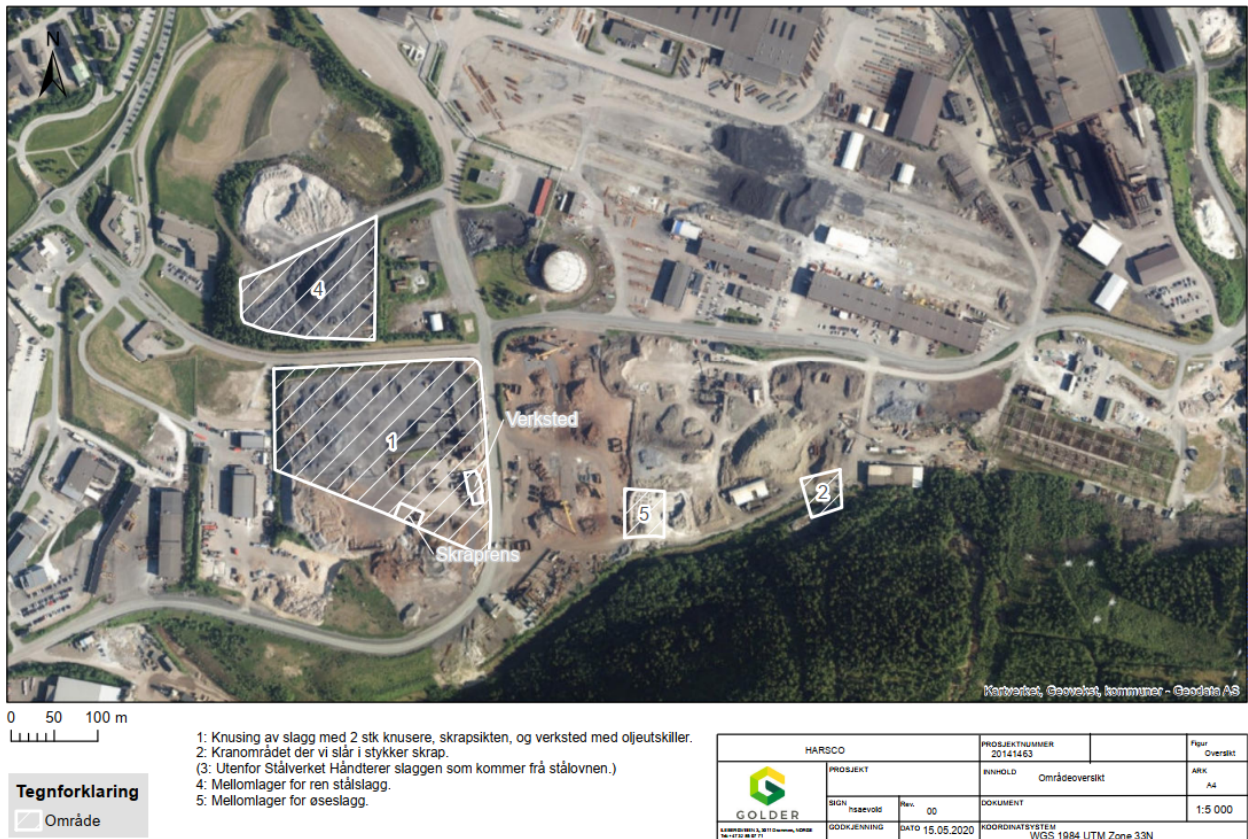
N

4

Verksted

1

5

2

Skraprens

Kartverket, Geovekst, kommuner - Geodata AS

0 50 100 m

1: Knusing av slagg med 2 stk knusere, skrapsikten, og verksted med oljeutskiller.
2: Kranområdet der vi slår i stykker skrap.
(3: Utenfor Stålverket Håndterer slaggen som kommer frå stålovnen.)
4: Mellomlager for ren stålslagg.
5: Mellomlager for øseslagg.

Tegnforklaring
Område

| HARSCO | | PROSJEKTNUMMER 20141463 | | Figur Oversikt |
|---|---|---|---|---|
| GOLDER | PROSJEKT | INNHOLD Områdeoversikt | | ARK A4 |
| | SIGN hsaevold | Rev. 00 | DOKUMENT | 1:5 000 |
| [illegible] | GODKJENNING | DATO 15.05.2020 | KOORDINATSYSTEM WGS 1984 UTM Zone 33N | |